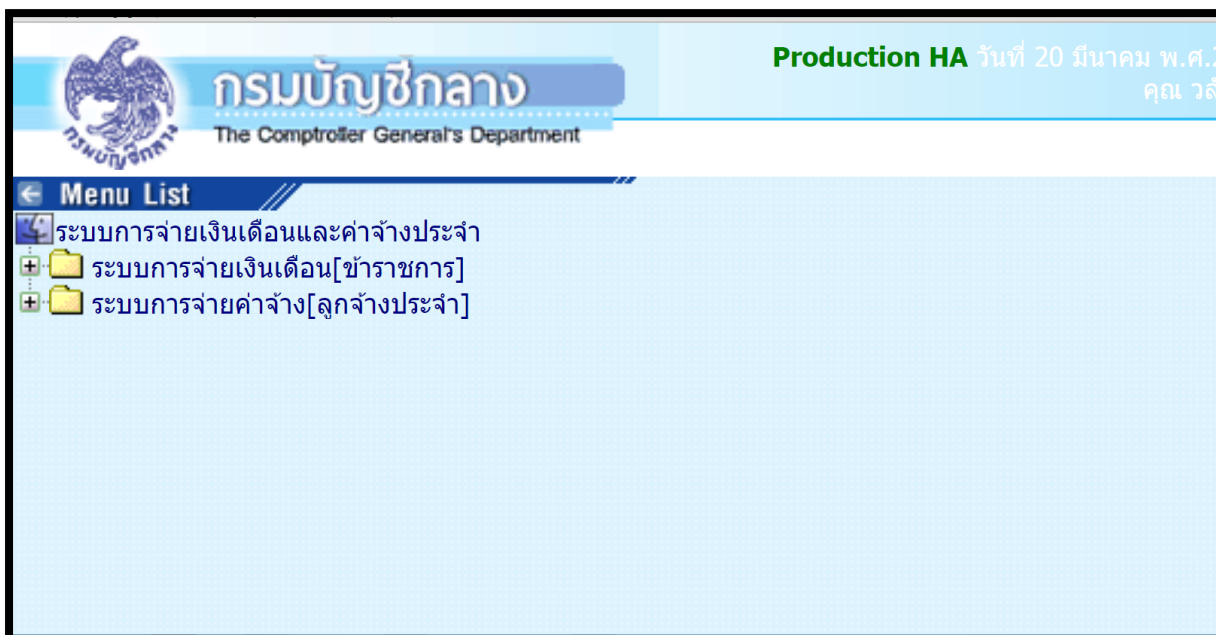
กรมบัญชีกลาง
The Comptroller General's Department
กรมบัญชีกลาง

Production HA วันที่ 20 มีนาคม พ.ศ.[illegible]
คุณ วส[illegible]

Menu List
ระบบการจ่ายเงินเดือนและค่าจ้างประจำ
ระบบการจ่ายเงินเดือน[ข้าราชการ]
ระบบการจ่ายค่าจ้าง[ลูกจ้างประจำ]